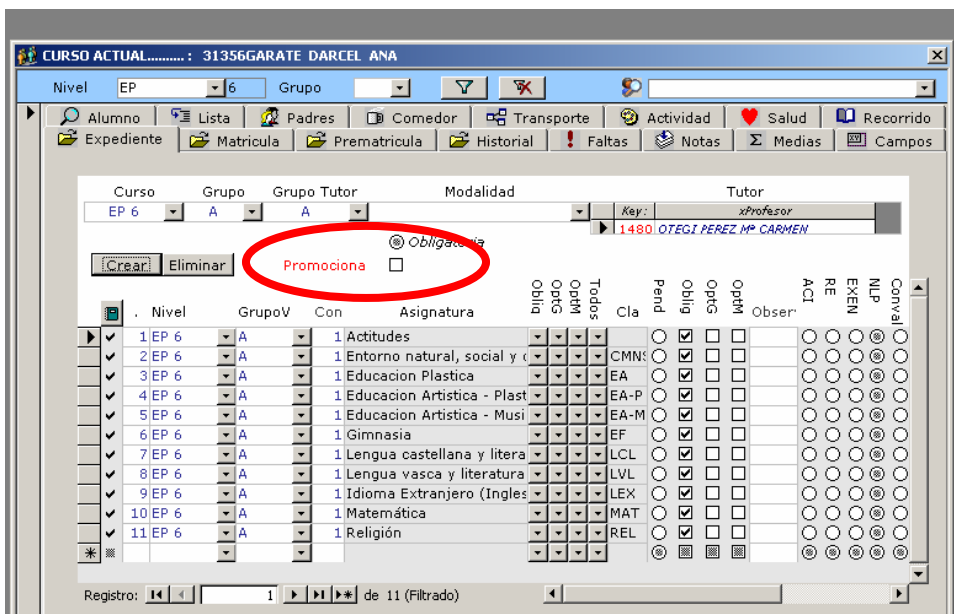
CURSO ACTUAL.........: 31356GARATE DARCEL ANA

Nivel EP 6 Grupo

Alumno Lista Padres Comedor Transporte Actividad Salud Recorrido
Expediente Matricula Prematricula Historial Faltas Notas Medias Campos

Curso Grupo Grupo Tutor Modalidad Tutor
EP 6 A A
Key: xProfesor
1480 OTEGI PEREZ Mª CARMEN

Obligatoria
Crear Eliminar Promociona

| . | Nivel | GrupoV | Con | Asignatura | Oblig | OptG | OptM | Todos | Cla | Pend | Oblig | OptG | OptM | Obser | ACT | RE | EXEN | NLP | Conval |
|---|---|---|---|---|---|---|---|---|---|---|---|---|---|---|---|---|---|---|---|
| 1 | EP 6 | A | 1 | Actitudes | | | | | | | | | | | | | | | |
| 2 | EP 6 | A | 1 | Entorno natural, social y c | | | | | CMNS | | | | | | | | | | |
| 3 | EP 6 | A | 1 | Educacion Plastica | | | | | EA | | | | | | | | | | |
| 4 | EP 6 | A | 1 | Educacion Artistica - Plast | | | | | EA-P | | | | | | | | | | |
| 5 | EP 6 | A | 1 | Educacion Artistica - Musi | | | | | EA-M | | | | | | | | | | |
| 6 | EP 6 | A | 1 | Gimnasia | | | | | EF | | | | | | | | | | |
| 7 | EP 6 | A | 1 | Lengua castellana y litera | | | | | LCL | | | | | | | | | | |
| 8 | EP 6 | A | 1 | Lengua vasca y literatura | | | | | LVL | | | | | | | | | | |
| 9 | EP 6 | A | 1 | Idioma Extranjero (Ingles | | | | | LEX | | | | | | | | | | |
| 10 | EP 6 | A | 1 | Matemática | | | | | MAT | | | | | | | | | | |
| 11 | EP 6 | A | 1 | Religión | | | | | REL | | | | | | | | | | |

Registro: 1 de 11 (Filtrado)